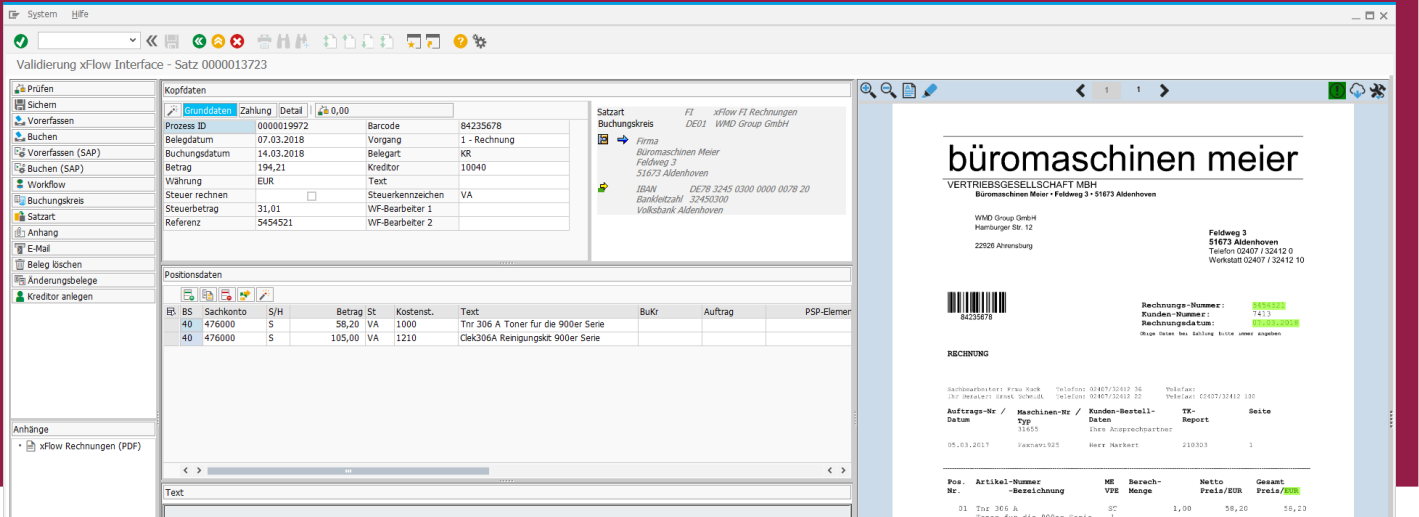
System Hilfe

Validierung xFlow Interface - Satz 0000013723

Prüfen
Sichern
Vorerfassen
Buchen
Vorerfassen (SAP)
Buchen (SAP)
Workflow
Buchungskreis
Satzart
Anhang
E-Mail
Beleg löschen
Änderungsbelege
Kreditor anlegen

Anhänge
xFlow Rechnungen (PDF)

Kopfdaten

Grunddaten Zahlung Detail 0,00

| Prozess ID | 0000019972 | Barcode | 84235678 |
|---|---|---|---|
| Belegdatum | 07.03.2018 | Vorgang | 1 - Rechnung |
| Buchungsdatum | 14.03.2018 | Belegart | KR |
| Betrag | 194,21 | Kreditor | 10040 |
| Währung | EUR | Text | |
| Steuer rechnen | | Steuerkennzeichen | VA |
| Steuerbetrag | 31,01 | WF-Bearbeiter 1 | |
| Referenz | 5454521 | WF-Bearbeiter 2 | |

Satzart FI xFlow FI Rechnungen
Buchungskreis DE01 WMD Group GmbH

Firma
Büromaschinen Meier
Feldweg 3
51673 Aldenhoven

IBAN DE78 3245 0300 0000 0078 20
Bankleitzahl 32450300
Volksbank Aldenhoven

Positionsdaten

| BS | Sachkonto | S/H | Betrag | St | Kostenst. | Text | BuKr | Auftrag | PSP-Elemen |
|---|---|---|---|---|---|---|---|---|---|
| 40 | 476000 | S | 58,20 | VA | 1000 | Tnr 306 A Toner fur die 900er Serie | | | |
| 40 | 476000 | S | 105,00 | VA | 1210 | Clek306A Reinigungskit 900er Serie | | | |

Text

1 1

büromaschinen meier
VERTRIEBSGESELLSCHAFT MBH
Büromaschinen Meier • Feldweg 3 • 51673 Aldenhoven

WMD Group GmbH
Hamburger Str. 12

22926 Ahrensburg

Feldweg 3
51673 Aldenhoven
Telefon 02407 / 32412 0
Werkstatt 02407 / 32412 10

84235678

Rechnungs-Nummer: 5454521
Kunden-Nummer: 7413
Rechnungsdatum: 07.03.2018
Obige Daten bei Zahlung bitte immer angeben

RECHNUNG

Sachbearbeiter: Frau Kack Telefon: 02407/32412 36 Telefax:
Ihr Berater: Ernst Schmidt Telefon: 02407/32412 22 Telefax: 02407/32412 100

Auftrags-Nr / Datum | Maschinen-Nr / typ | Kunden-Bestell-Daten | TK-Report | Seite
31655 Ihre Ansprechpartner
05.03.2017 Faxnavi925 Herr Markert 218303 1

Pos. Nr. | Artikel-Nummer -Bezeichnung | ME VPE | Berech-Menge | Netto Preis/EUR | Gesamt Preis/EUR
01 Tnr 306 A ST 1,00 58,20 58,20
Toner fur die 900er Serie 1